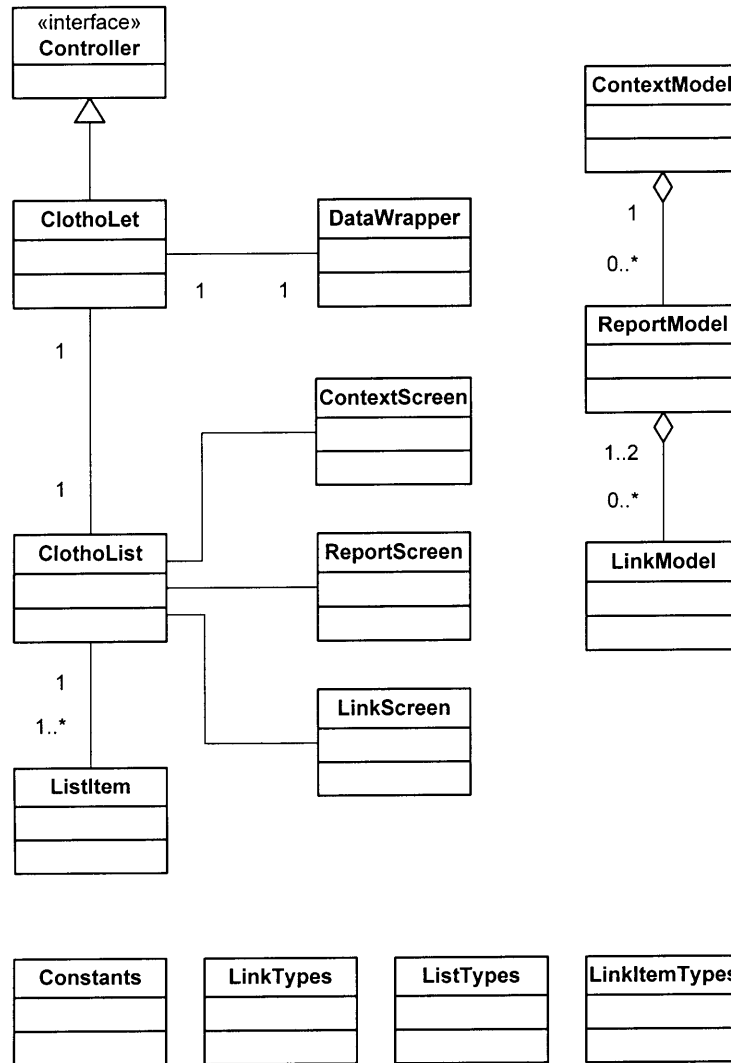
«interface»
Controller

ContextModel

1

0..*

ClothoLet

DataWrapper

1

1

ReportModel

1

ContextScreen

1..2

0..*

1

ClothoList

ReportScreen

LinkModel

1

1..*

LinkScreen

ListItem

Constants

LinkTypes

ListTypes

LinkItemTypes